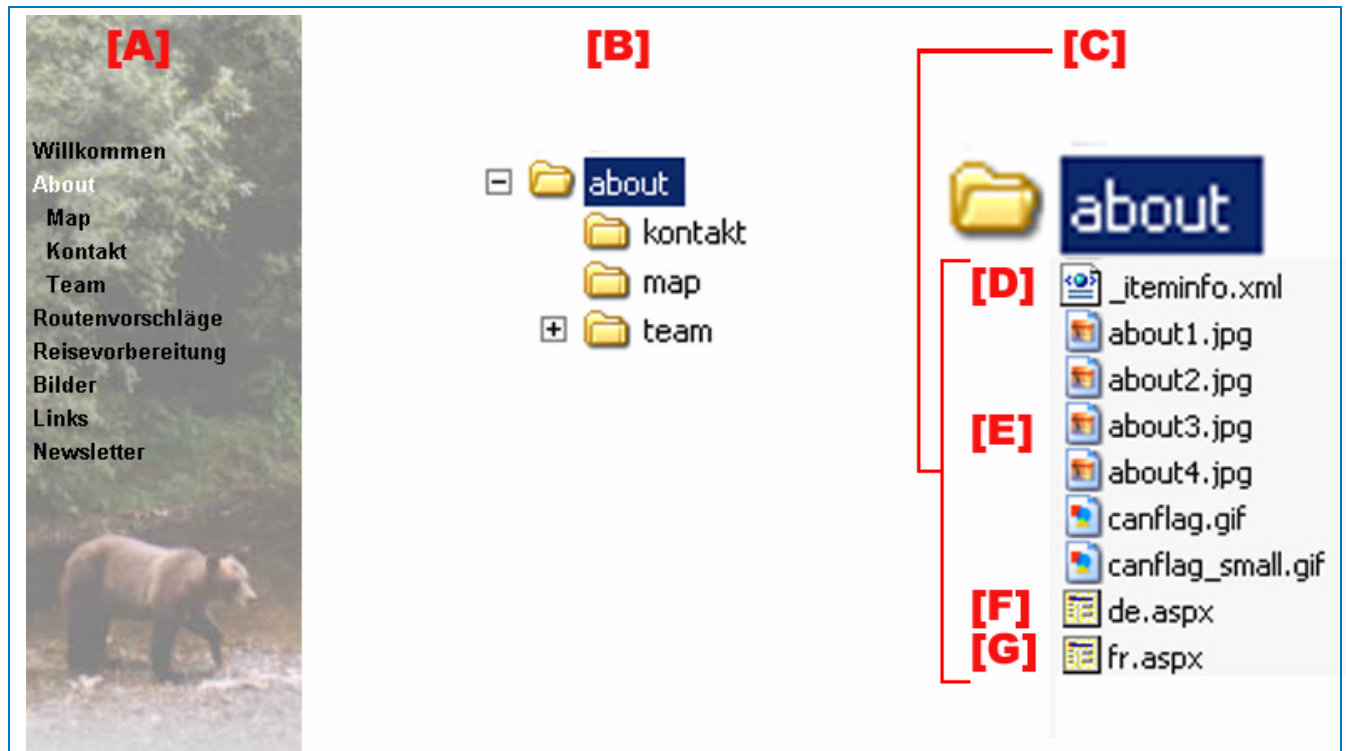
[A]

Willkommen
About
Map
Kontakt
Team
Routenvorschläge
Reisevorbereitung
Bilder
Links
Newsletter

[B]

about
kontakt
map
team

[C]

about

[D] _iteminfo.xml
about1.jpg
about2.jpg
[E] about3.jpg
about4.jpg
canflag.gif
canflag_small.gif
[F] de.aspx
[G] fr.aspx